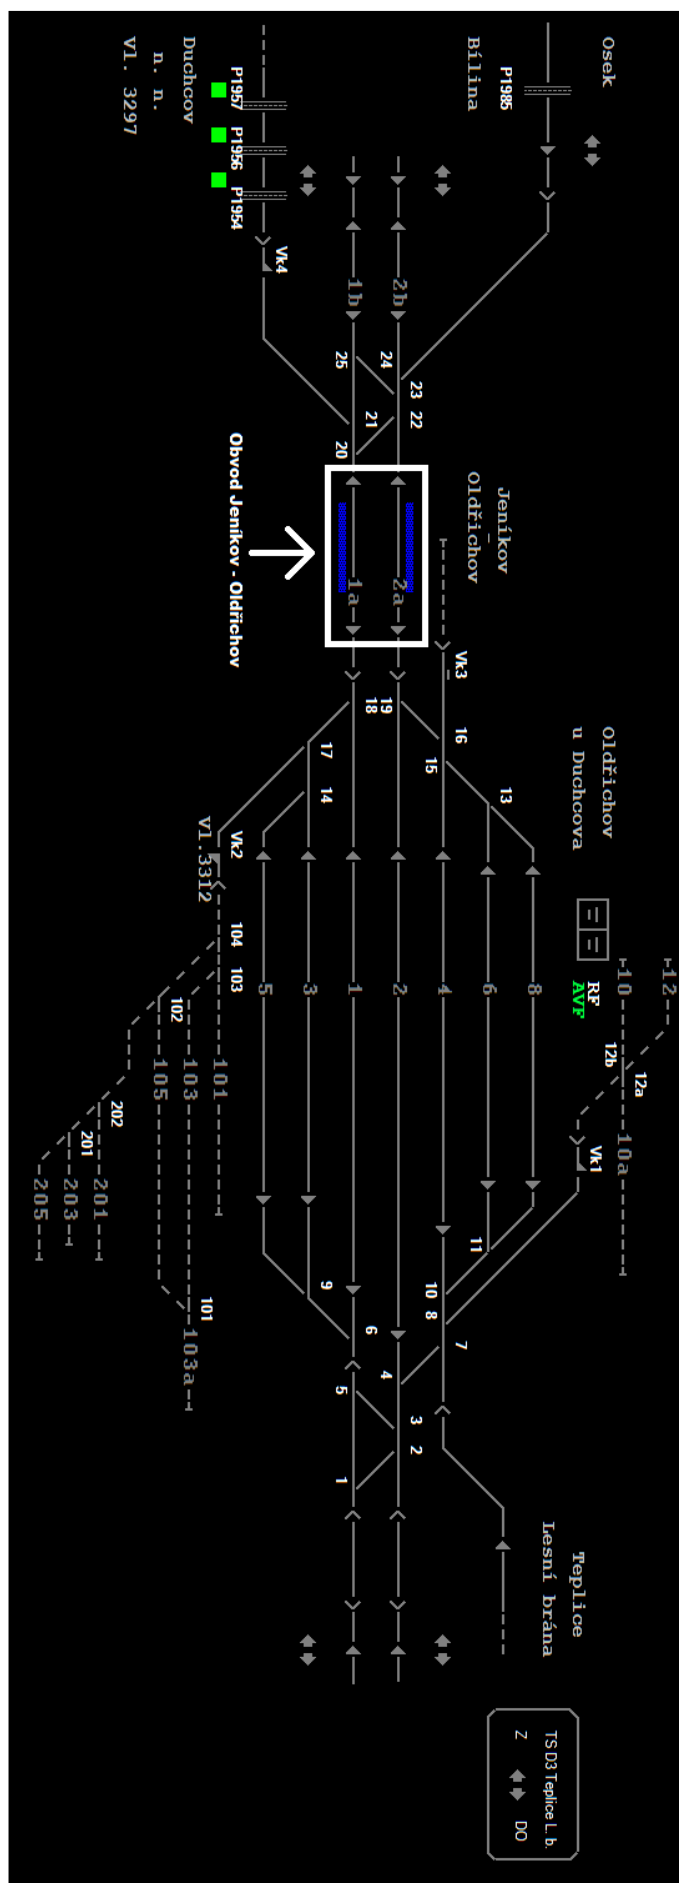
Osek
P1985
Bílina
Duchcov
n. n.
Vl. 3297
P1957
P1956
P1954
Vk4
1b
2b
25
24
23
22
21
20
Obvod Jeníkov - Oldřichov
Jeníkov
-
Oldřichov
2a
1a
Vk3
19
18
16
15
17
14
13
Oldřichov
u Duchcova
Vk2
Vl. 3312
104
103
102
5
3
1
2
4
6
8
-12-
-10-
RF
AVF
12b
12a
101
103
105
202
201
201
203
205
Vk1
10a
11
10
8
9
7
6
4
5
3
2
1
101
103a
Teplice
Lesní brána
TS D3 Teplice L. b.
Z
DO